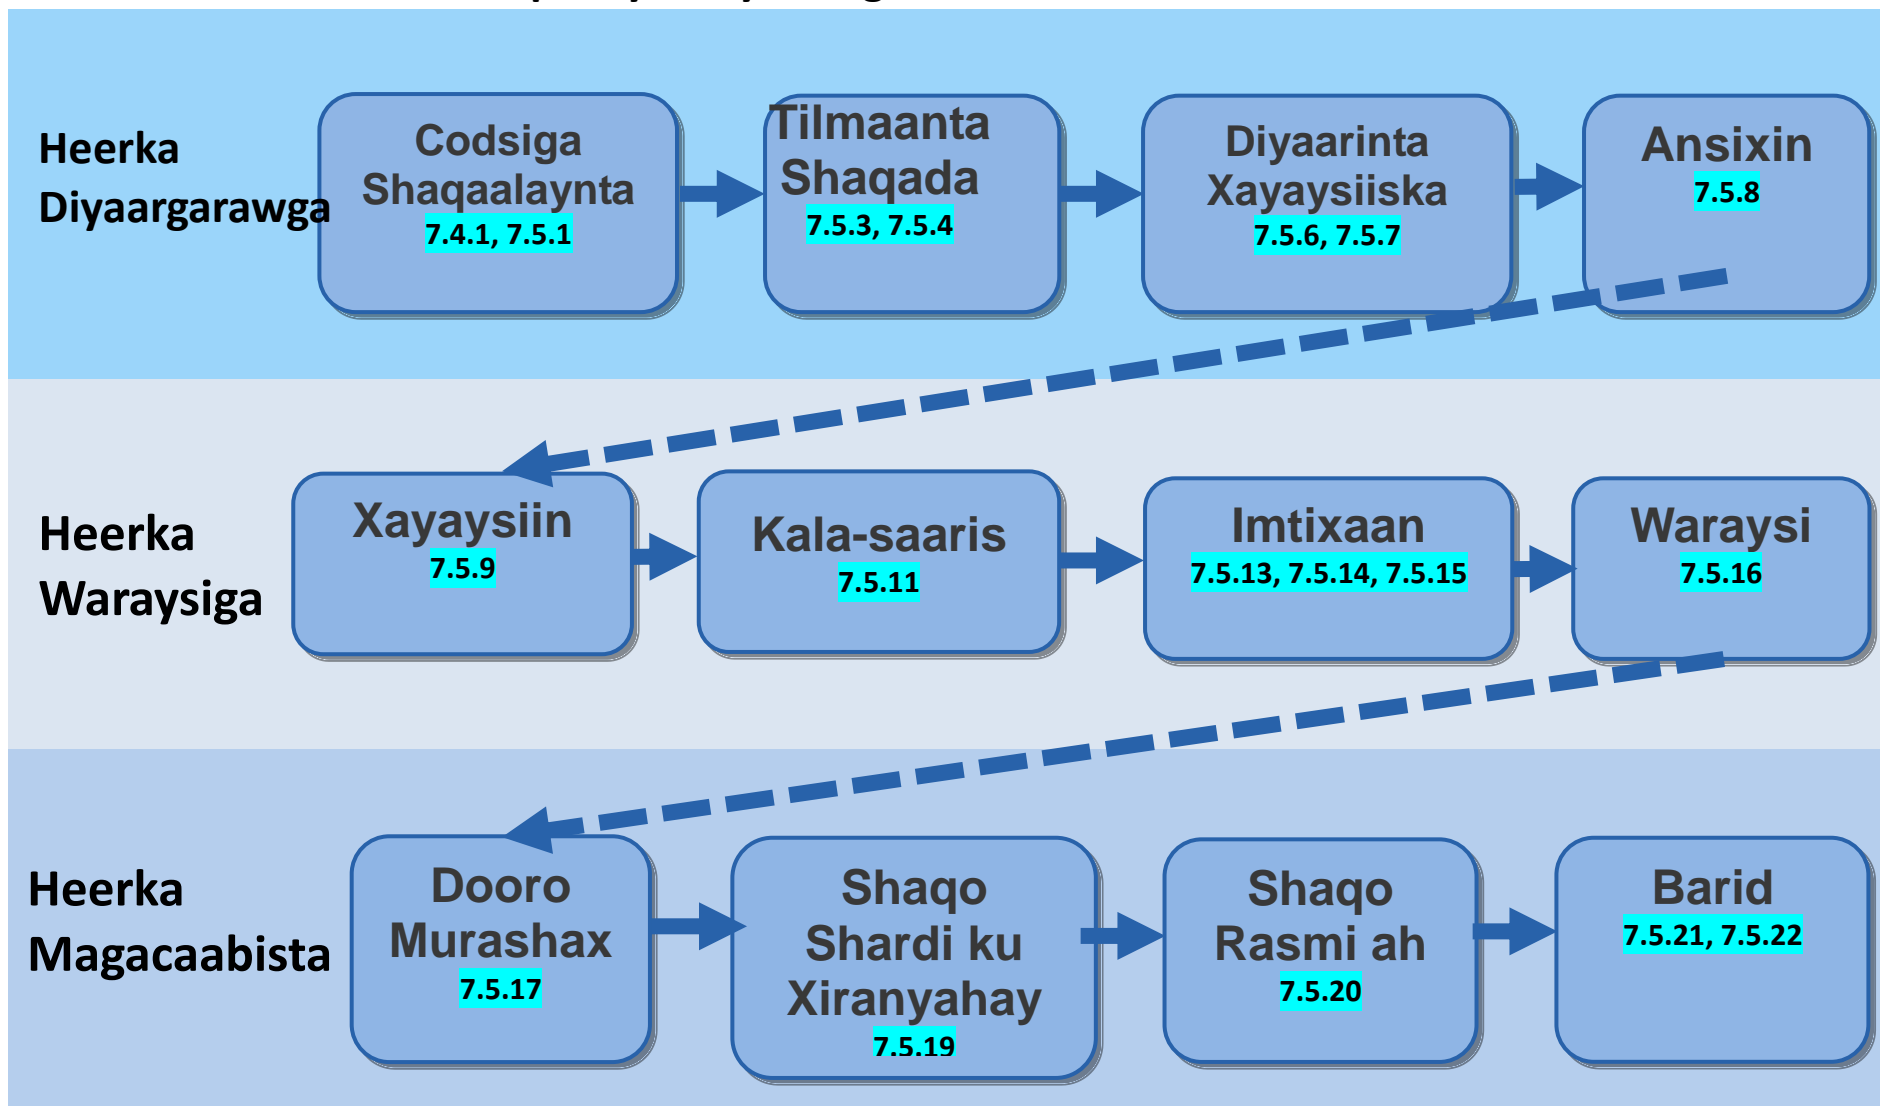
Heerka Diyaargarawga

Codsiga Shaqaalaynta
7.4.1, 7.5.1

Tilmaanta Shaqada
7.5.3, 7.5.4

Diyaarinta Xayaysiiska
7.5.6, 7.5.7

Ansixin
7.5.8

Heerka Waraysiga

Xayaysiin
7.5.9

Kala-saaris
7.5.11

Imtixaan
7.5.13, 7.5.14, 7.5.15

Waraysi
7.5.16

Heerka Magacaabista

Dooro Murashax
7.5.17

Shaqo Shardi ku Xiranyahay
7.5.19

Shaqo Rasmi ah
7.5.20

Barid
7.5.21, 7.5.22